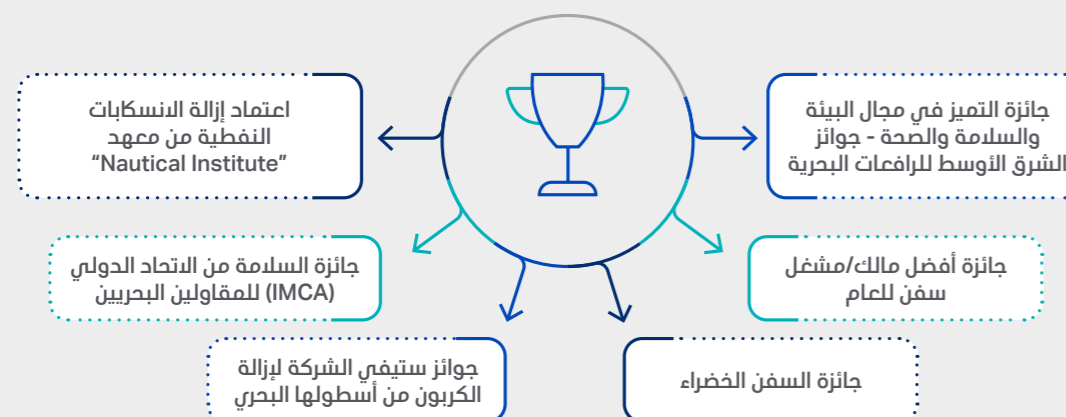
جائزة التميز في مجال البيئة والسلامة والصحة - جوائز الشرق الأوسط للرافعات البحرية

اعتماد إزالة الانسكابات النفطية من معهد "Nautical Institute"

جائزة أفضل مالك/مشغل سفن للعام

جائزة السلامة من الاتحاد الدولي للمقاولين البحريين (IMCA)

جائزة السفن الخضراء

جوائز ستيفي الشركة لإزالة الكربون من أسطولها البحري